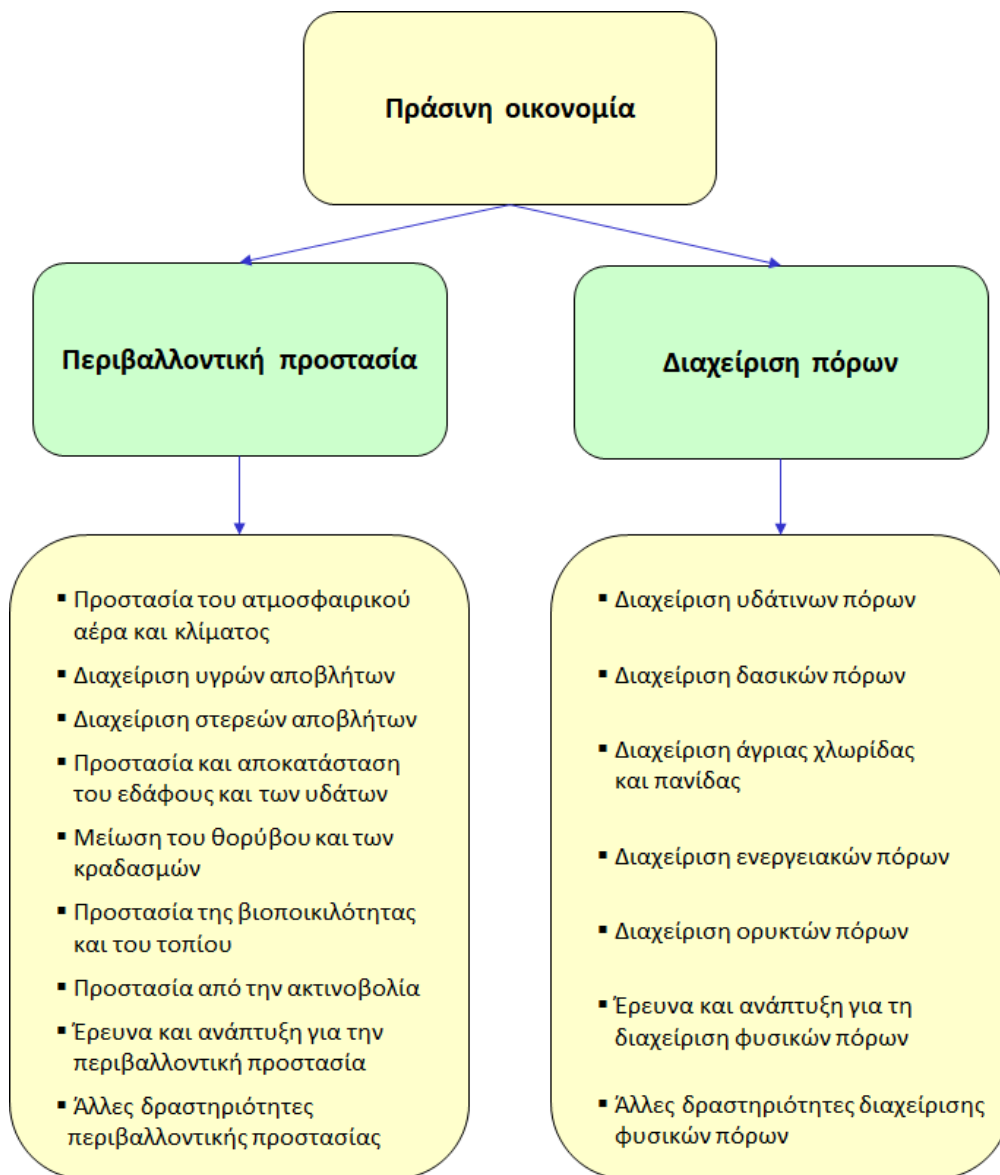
Πράσινη οικονομία

Περιβαλλοντική προστασία

Διαχείριση πόρων

- Προστασία του ατμοσφαιρικού αέρα και κλίματος
- Διαχείριση υγρών αποβλήτων
- Διαχείριση στερεών αποβλήτων
- Προστασία και αποκατάσταση του εδάφους και των υδάτων
- Μείωση του θορύβου και των κραδασμών
- Προστασία της βιοποικιλότητας και του τοπίου
- Προστασία από την ακτινοβολία
- Έρευνα και ανάπτυξη για την περιβαλλοντική προστασία
- Άλλες δραστηριότητες περιβαλλοντικής προστασίας

- Διαχείριση υδάτινων πόρων
- Διαχείριση δασικών πόρων
- Διαχείριση άγριας χλωρίδας και πανίδας
- Διαχείριση ενεργειακών πόρων
- Διαχείριση ορυκτών πόρων
- Έρευνα και ανάπτυξη για τη διαχείριση φυσικών πόρων
- Άλλες δραστηριότητες διαχείρισης φυσικών πόρων